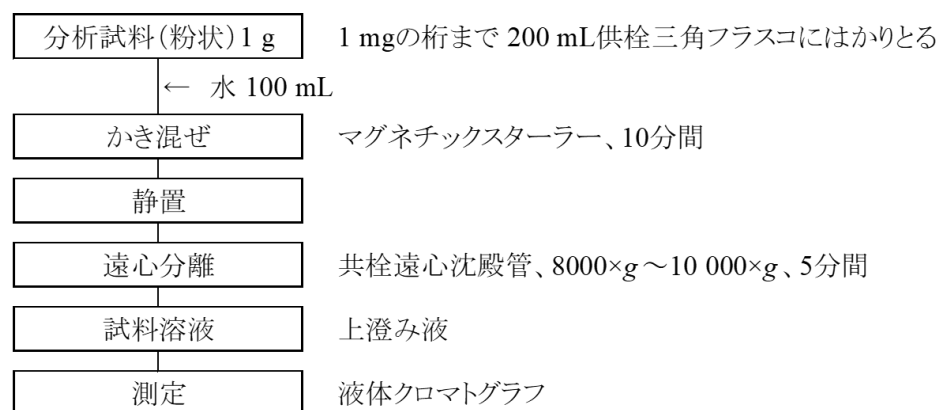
分析試料(粉状)1 g　1 mgの桁まで 200 mL供栓三角フラスコにはかりとる

← 水 100 mL

かき混ぜ　マグネチックスターラー、10分間

静置

遠心分離　共栓遠心沈殿管、8000×$g$～10 000×$g$、5分間

試料溶液　上澄み液

測定　液体クロマトグラフ